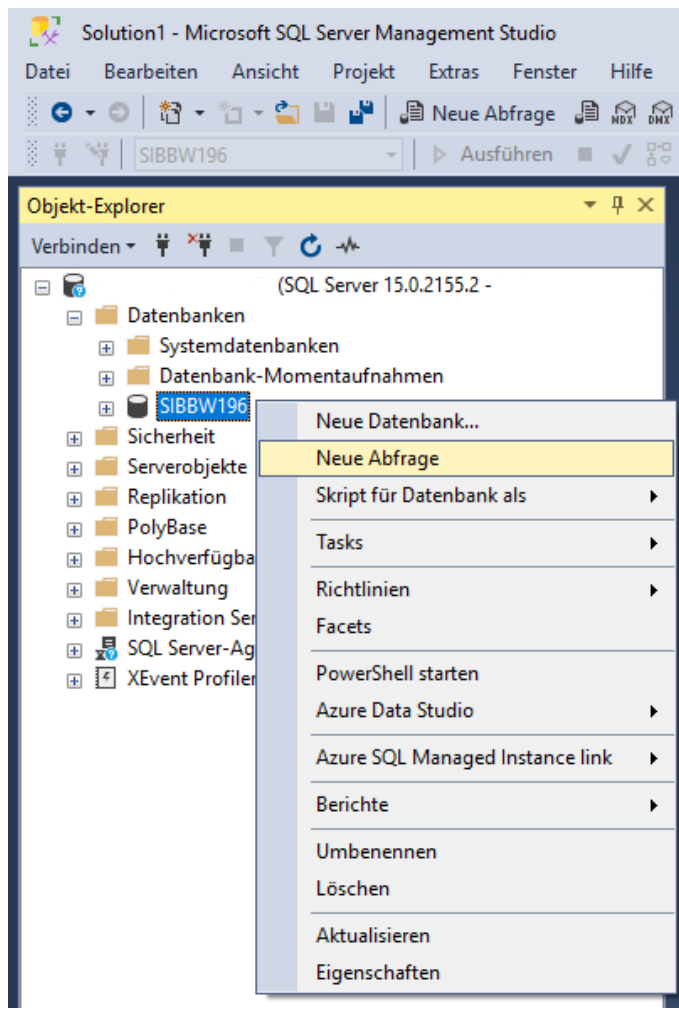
Solution1 - Microsoft SQL Server Management Studio

Datei Bearbeiten Ansicht Projekt Extras Fenster Hilfe

Neue Abfrage

SIBBW196 Ausführen

Objekt-Explorer

Verbinden

(SQL Server 15.0.2155.2 -

Datenbanken
Systemdatenbanken
Datenbank-Momentaufnahmen
SIBBW196
Sicherheit
Serverobjekte
Replikation
PolyBase
Hochverfügba
Verwaltung
Integration Ser
SQL Server-Ag
XEvent Profiler

Neue Datenbank...
Neue Abfrage
Skript für Datenbank als
Tasks
Richtlinien
Facets
PowerShell starten
Azure Data Studio
Azure SQL Managed Instance link
Berichte
Umbenennen
Löschen
Aktualisieren
Eigenschaften